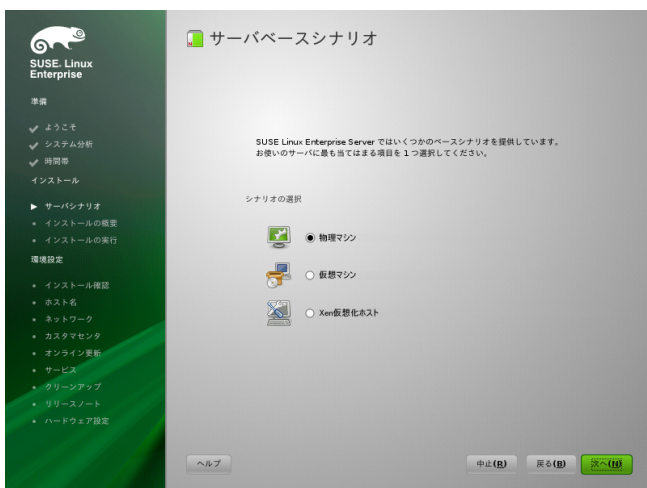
SUSE. Linux Enterprise

準備

ようこそ
システム分析
時間帯

インストール

サーバシナリオ
インストールの概要
インストールの実行

環境設定

インストール確認
ホスト名
ネットワーク
カスタマセンタ
オンライン更新
サービス
クリーンアップ
リリースノート
ハードウェア設定

サーバベースシナリオ

SUSE Linux Enterprise Server ではいくつかのベースシナリオを提供しています。
お使いのサーバに最も当てはまる項目を 1 つ選択してください。

シナリオの選択

物理マシン

仮想マシン

Xen仮想化ホスト

ヘルプ

中止(B)

戻る(B)

次へ(N)